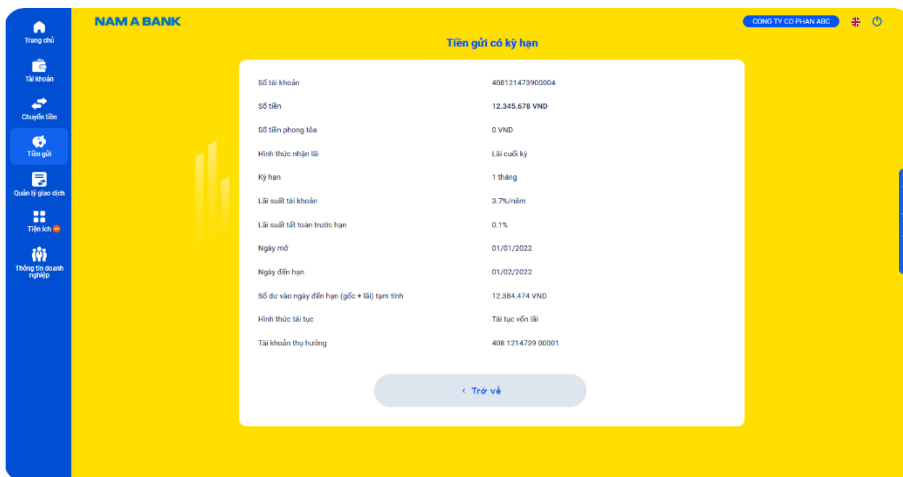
Trang chủ
Tài khoản
Chuyển tiền
Tiền gửi
Quản lý giao dịch
Tiện ích
Thông tin doanh nghiệp

NAM A BANK
CONG TY CO PHAN ABC

Tiền gửi có kỳ hạn

| | |
|---|---|
| Số tài khoản | 408121473900004 |
| Số tiền | 12.345.678 VND |
| Số tiền phong tỏa | 0 VND |
| Hình thức nhận lãi | Lãi cuối kỳ |
| Kỳ hạn | 1 tháng |
| Lãi suất tài khoản | 3.7%/năm |
| Lãi suất tất toán trước hạn | 0.1% |
| Ngày mở | 01/01/2022 |
| Ngày đến hạn | 01/02/2022 |
| Số dư vào ngày đến hạn (gốc + lãi) tạm tính | 12.384.474 VND |
| Hình thức tái tục | Tái tục vốn lãi |
| Tài khoản thụ hưởng | 408 1214739 00001 |

< Trở về